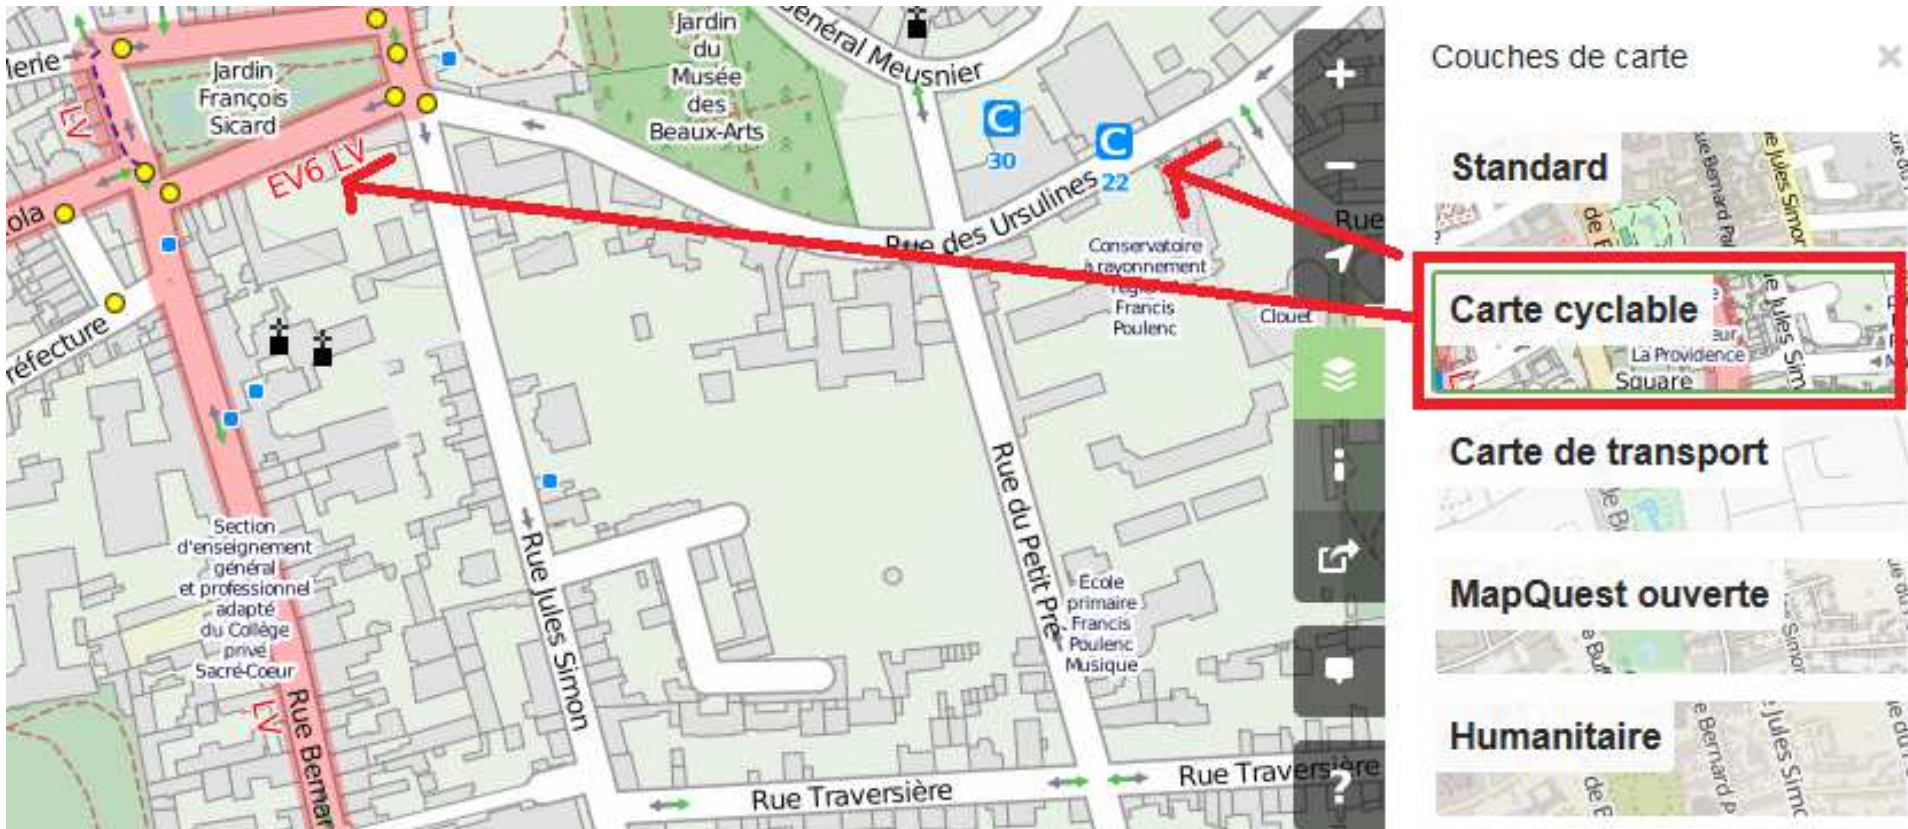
lerie
LV
Jardin François Sicard
EV6 LV
ola
réfecture
Jardin du Musée des Beaux-Arts
énéral Meusnier
30
22
Rue des Ursulines
Conservatoire à rayonnement régional Francis Poulenc
Clouet
Rue
Section d'enseignement général et professionnel adapté du Collège privé Sacré-Coeur
LV
Rue Bernar
Rue Jules Simon
Rue du Petit Pré
Ecole primaire Francis Poulenc Musique
Rue Traversière
Rue Traversière
+
−
?
Couches de carte
×
Standard
Carte cyclable
La Providence
Square
Carte de transport
MapQuest ouverte
Humanitaire